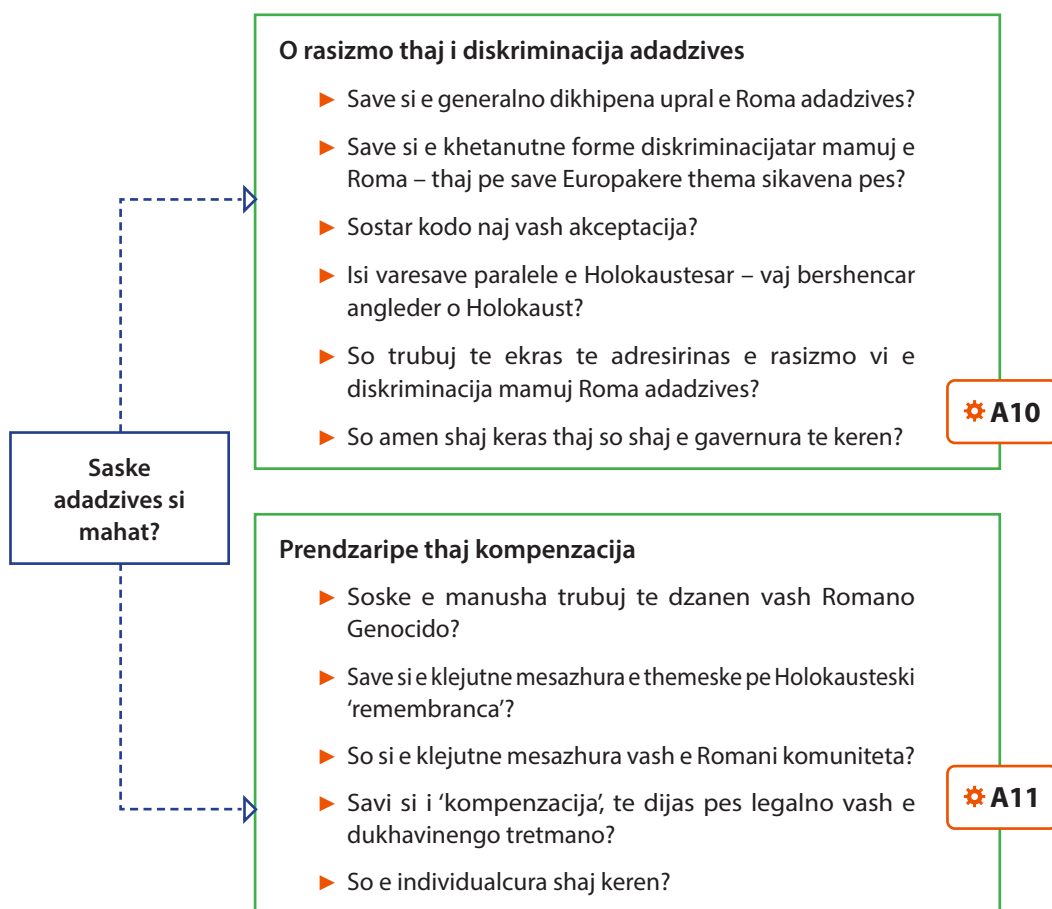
Saske adadzives si mahat?

O rasizmo thaj i diskriminacija adadzives

► Save si e generalno dikhipena upral e Roma adadzives?

► Save si e khetanutne forme diskriminacijatar mamuj e Roma – thaj pe save Europakere thema sikavena pes?

► Sostar kodo naj vash akceptacija?

► Isi varesave paralele e Holokaustesar – vaj bershencar angleder o Holokaust?

► So trubuj te ekras te adresirinas e rasizmo vi e diskriminacija mamuj Roma adadzives?

► So amen shaj keras thaj so shaj e gavernura te keren?

A10

Prendzaripe thaj kompenzacija

► Soske e manusha trubuj te dzanen vash Romano Genocido?

► Save si e klejutne mesazhura e themeske pe Holokausteski 'remembranca'?

► So si e klejutne mesazhura vash e Romani komuniteta?

► Savi si i 'kompenzacija', te dijas pes legalno vash e dukhavinengo tretmano?

► So e individualcura shaj keren?

A11